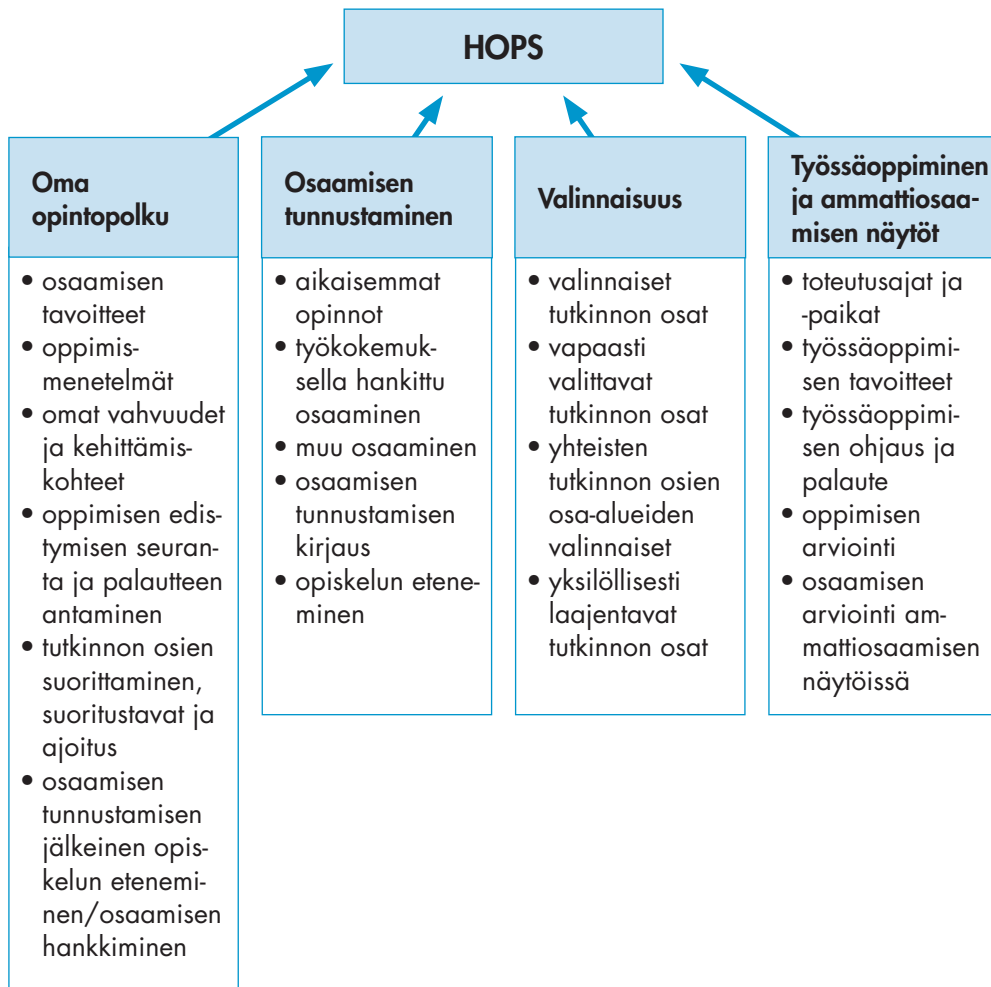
HOPS

Oma opintopolku

• osaamisen tavoitteet
• oppimismenetelmät
• omat vahvuudet ja kehittämiskohteet
• oppimisen edistymisen seuranta ja palautteen antaminen
• tutkinnon osien suorittaminen, suoritustavat ja ajoitus
• osaamisen tunnustamisen jälkeinen opiskelun eteneminen/osaamisen hankkiminen

Osaamisen tunnustaminen

• aikaisemmat opinnot
• työkokemuksella hankittu osaaminen
• muu osaaminen
• osaamisen tunnustamisen kirjaus
• opiskelun eteneminen

Valinnaisuus

• valinnaiset tutkinnon osat
• vapaasti valittavat tutkinnon osat
• yhteisten tutkinnon osien osa-alueiden valinnaiset
• yksilöllisesti laajentavat tutkinnon osat

Työssäoppiminen ja ammattiosaamisen näytöt

• toteutusajat ja -paikat
• työssäoppimisen tavoitteet
• työssäoppimisen ohjaus ja palaute
• oppimisen arviointi
• osaamisen arviointi ammattiosaamisen näytöissä